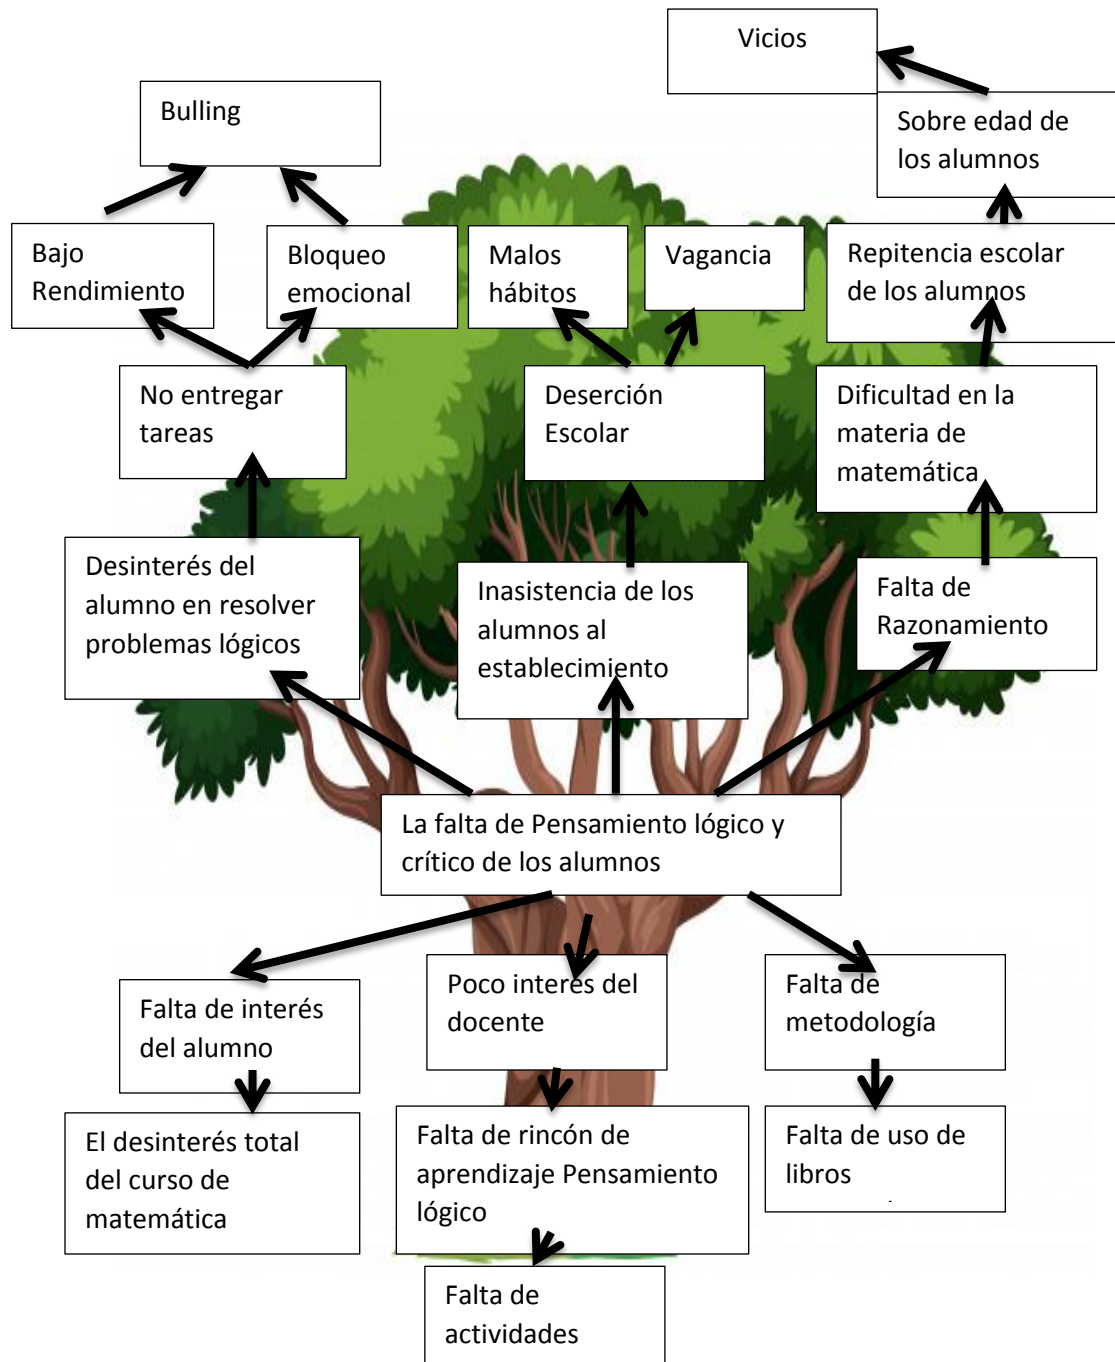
Vicios

Bulling

Sobre edad de los alumnos

Bajo Rendimiento

Bloqueo emocional

Malos hábitos

Vagancia

Repitencia escolar de los alumnos

No entregar tareas

Deserción Escolar

Dificultad en la materia de matemática

Desinterés del alumno en resolver problemas lógicos

Inasistencia de los alumnos al establecimiento

Falta de Razonamiento

La falta de Pensamiento lógico y crítico de los alumnos

Falta de interés del alumno

Poco interes del docente

Falta de metodología

El desinterés total del curso de matemática

Falta de rincón de aprendizaje Pensamiento lógico

Falta de uso de libros

Falta de actividades